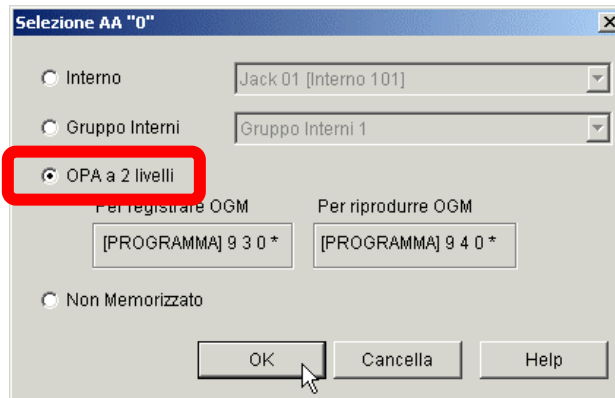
Selezione AA "0"

Interno
Jack 01 [Interno 101]

Gruppo Interni
Gruppo Interni 1

OPA a 2 livelli

Per registrare OGM
[PROGRAMMA] 9 3 0 *

Per riprodurre OGM
[PROGRAMMA] 9 4 0 *

Non Memorizzato

OK
Cancella
Help